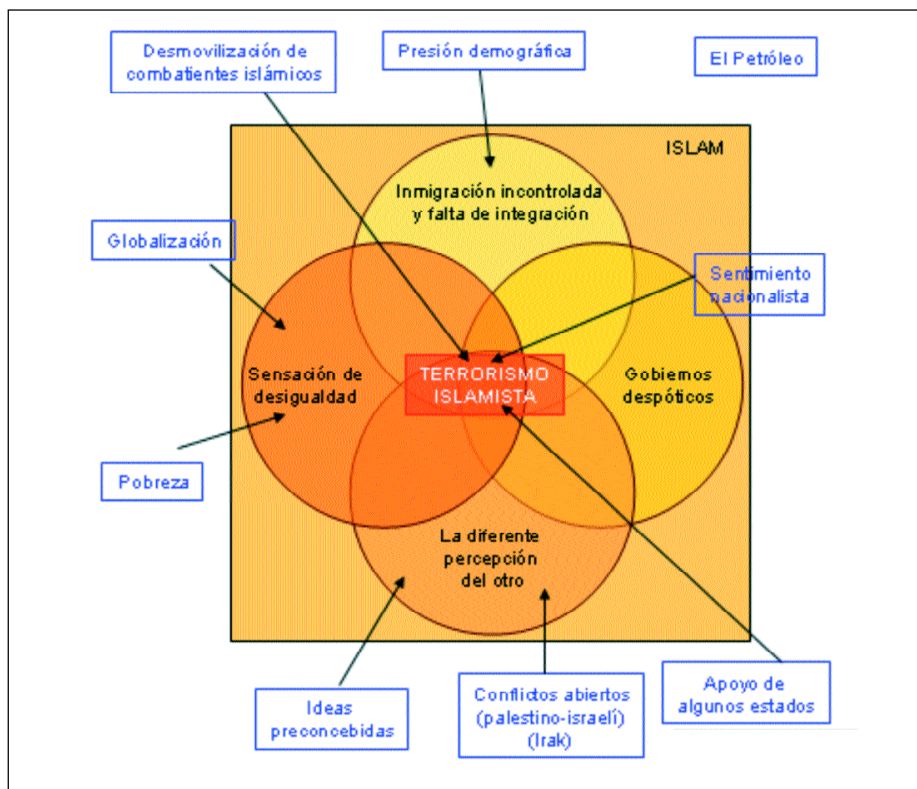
Desmovilización de combatientes islámicos

Presión demográfica

El Petróleo

ISLAM

Inmigración incontrolada y falta de integración

Globalización

Sentimiento nacionalista

Sensación de desigualdad

TERRORISMO ISLAMISTA

Gobiernos despóticos

Pobreza

La diferente percepción del otro

Ideas preconcebidas

Conflictos abiertos (palestino-israelí) (Irak)

Apoyo de algunos estados